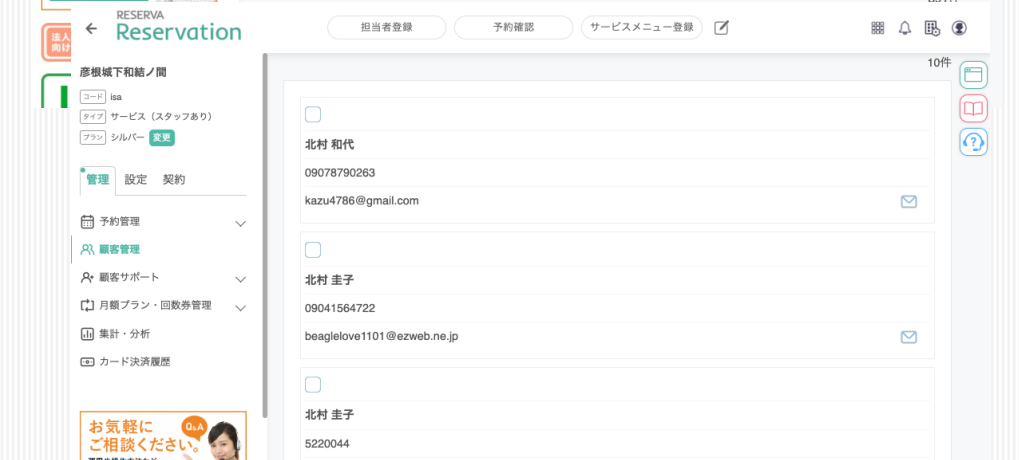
法人向け

RESERVA
Reservation

担当者登録

予約確認

サービスメニュー登録

彦根城下和結ノ間

コード isa

タイプ サービス（スタッフあり）

プラン シルバー 変更

管理 設定 契約

予約管理

顧客管理

顧客サポート

月額プラン・回数券管理

集計・分析

カード決済履歴

お気軽にご相談ください。

Q&A

10件

北村 和代

09078790263

kazu4786@gmail.com

北村 圭子

09041564722

beaglelove1101@ezweb.ne.jp

北村 圭子

5220044